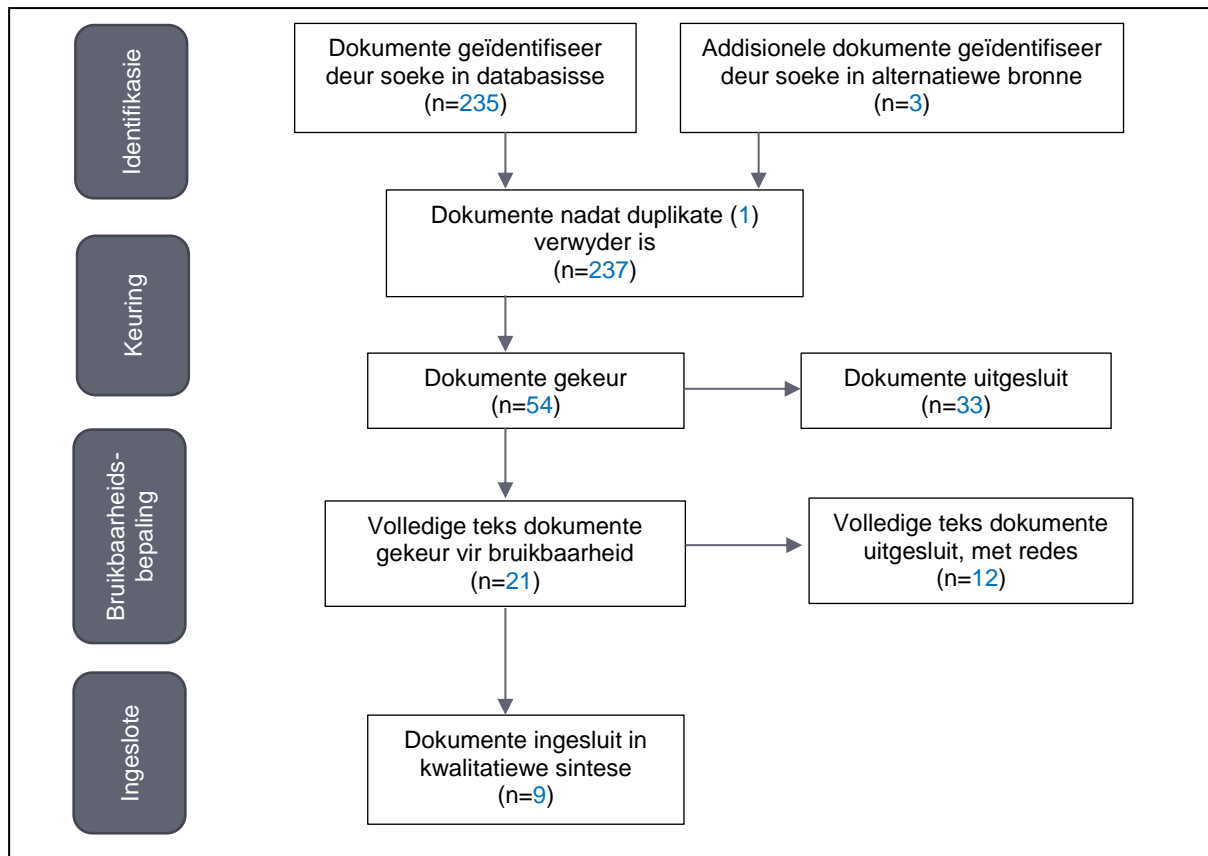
Identifikasie

Dokumente geïdentifiseer deur soeke in databasisse (n=235)

Addisionele dokumente geïdentifiseer deur soeke in alternatiewe bronne (n=3)

Dokumente nadat duplikate (1) verwyder is (n=237)

Keuring

Dokumente gekeur (n=54)

Dokumente uitgesluit (n=33)

Bruikbaarheidsbepaling

Volledige teks dokumente gekeur vir bruikbaarheid (n=21)

Volledige teks dokumente uitgesluit, met redes (n=12)

Ingeslote

Dokumente ingesluit in kwalitatiewe sintese (n=9)